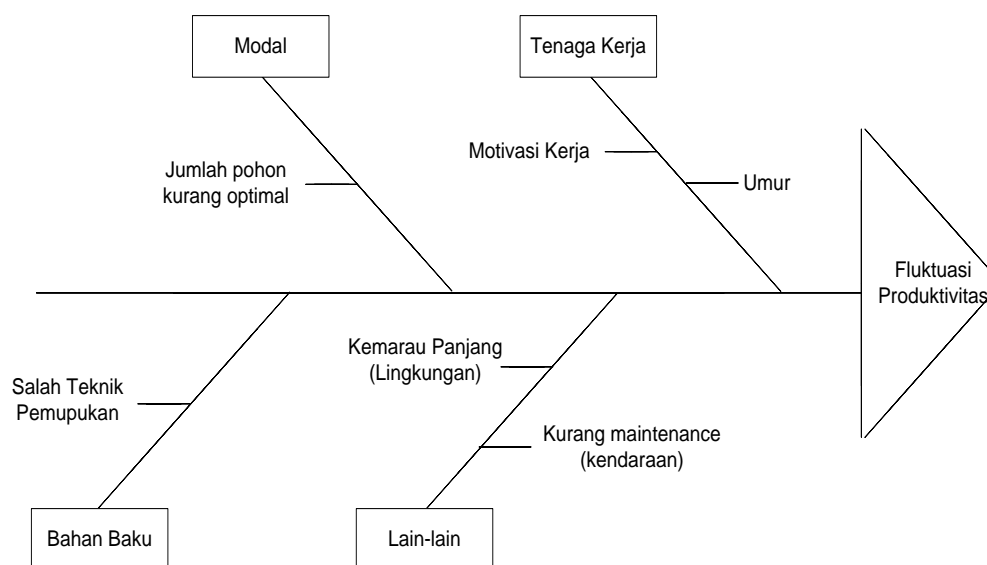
Modal

Tenaga Kerja

Jumlah pohon kurang optimal

Motivasi Kerja

Umur

Fluktuasi Produktivitas

Kemarau Panjang (Lingkungan)

Salah Teknik Pemupukan

Kurang maintenance (kendaraan)

Bahan Baku

Lain-lain